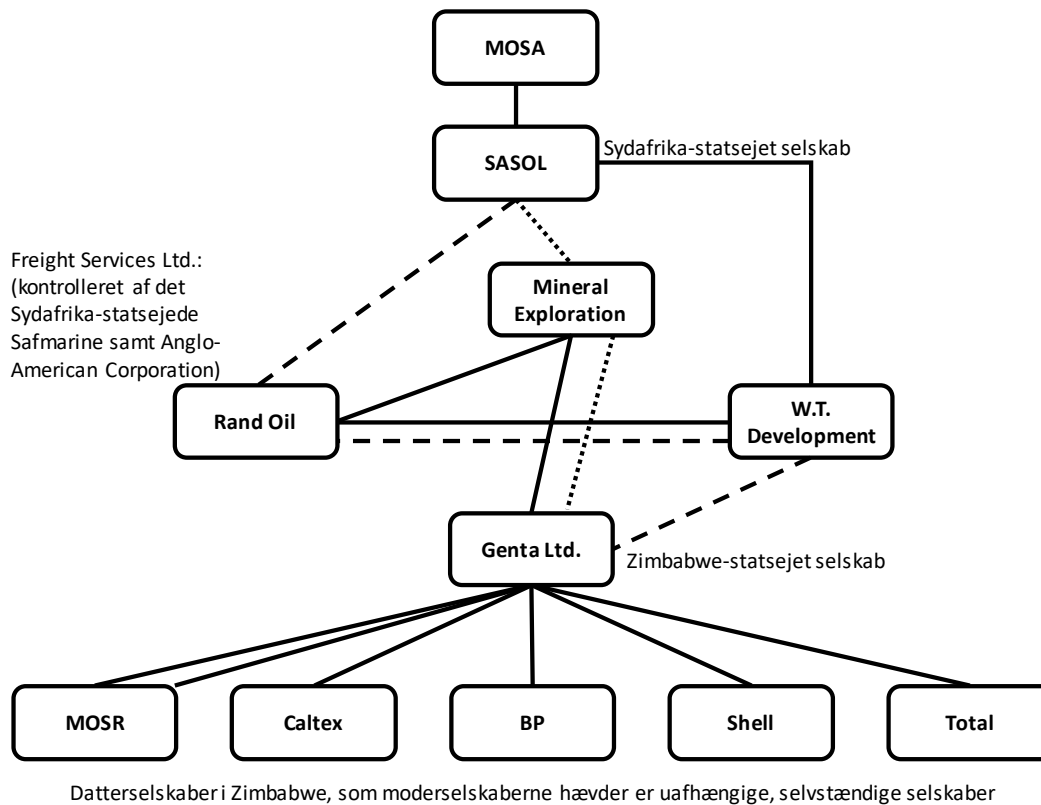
MOSA

SASOL

Sydafrika-statsejet selskab

Freight Services Ltd.: (kontrolleret af det Sydafrika-statsejede Safmarine samt Anglo-American Corporation)

Mineral Exploration

Rand Oil

W.T. Development

Genta Ltd.

Zimbabwe-statsejet selskab

MOSR

Caltex

BP

Shell

Total

Datterselskaber i Zimbabwe, som moderselskaberne hævder er uafhængige, selvstændige selskaber